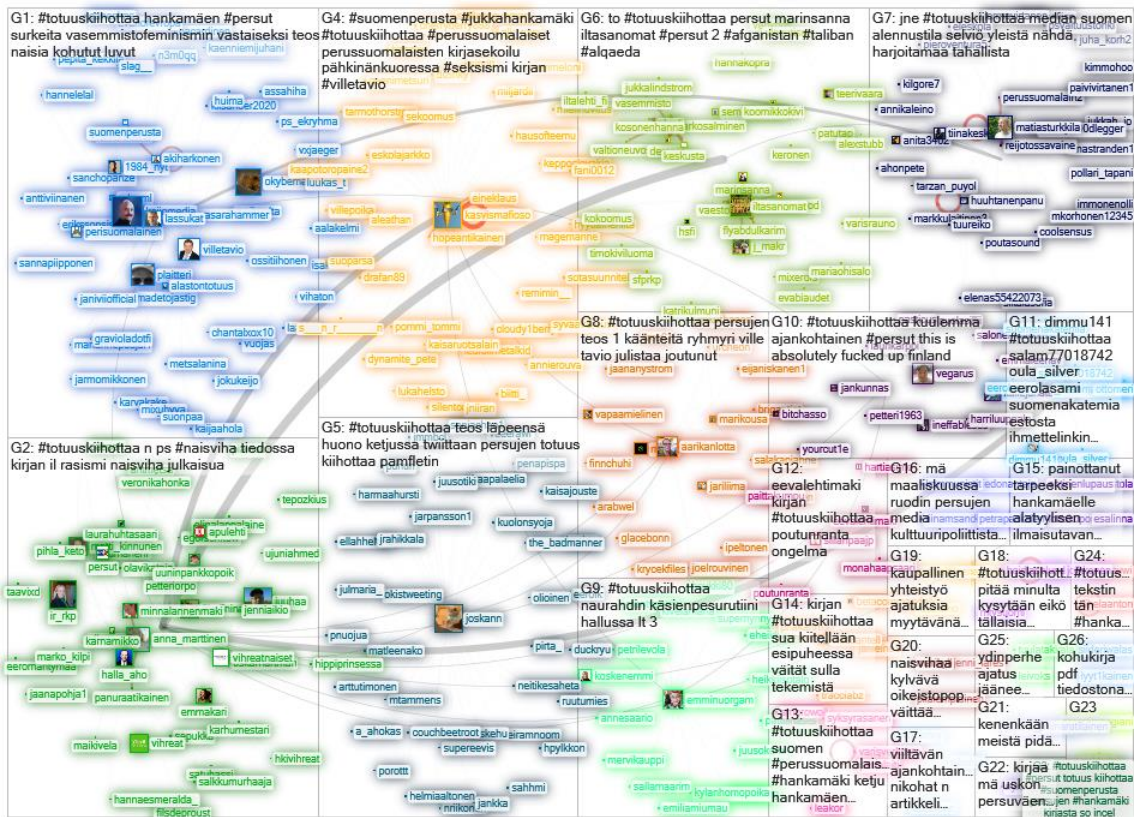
G1: #totuuskiihottaa hankamäen #persut surkeita vasemmistofeminismin vastaiseksi teos naisia kohutut luvut

G4: #suomenperusta #jukkahankamäki #totuuskiihottaa #perussuomalaiset perussuomalaisten kirjasekoilu pähkinänkuoressa #seksismi kirjan #villetavio

G6: to #totuuskiihottaa persut marinsanna iltasanomat #persut 2 #afganistan #taliban #alqaeda

G7: jne #totuuskiihottaa median suomen alennustila selviö yleistä nähdä harjoitamaa tahallista

G2: #totuuskiihottaa n ps #naisviha tiedossa kirjan il rasismi naisviha julkaisua

G5: #totuuskiihottaa teos läpeensä huono ketjussa twiittaan persujen totuus kiihottaa pamfletin

G8: #totuuskiihottaa persujen teos 1 käänteitä ryhmyri ville tavio julistaa joutunut

G10: #totuuskiihottaa kuulemma ajankohtainen #persut this is absolutely fucked up finland

G11: dimmu141 #totuuskiihottaa salam77018742 oula_silver eerolasami suomenakatemia estosta ihmettelinkin…

G12: eevalehtimaki kirjan #totuuskiihottaa poutunranta ongelma

G16: mä maaliskuussa ruodin persujen media kulttuuripoliittista…

G15: painottanut tarpeeksi hankamäelle alatyylisen ilmaisutavan…

G9: #totuuskiihottaa naurahdin käsienpesurutiini hallussa lt 3

G19: kaupallinen yhteistyö ajatuksia myytävänä…

G18: #totuuskiihott… pitää minulta kysytään eikö tällaisia…

G24: #totuus… tekstin tän #hanka…

G14: kirjan #totuuskiihottaa sua kiitellään esipuheessa väität sulla tekemistä

G20: naisvihaa kylvävä oikeistopop… väittää…

G25: ydinperhe ajatus jäänee…

G26: kohukirja pdf tiedostona…

G21: kenenkään meistä pidä…

G23

G13: #totuuskiihottaa suomen #perussuomalais… #hankamäki ketju hankamäen…

G17: viiltävän ajankohtain… nikohat n artikkeli…

G22: kirjaa mä uskon persuväen…